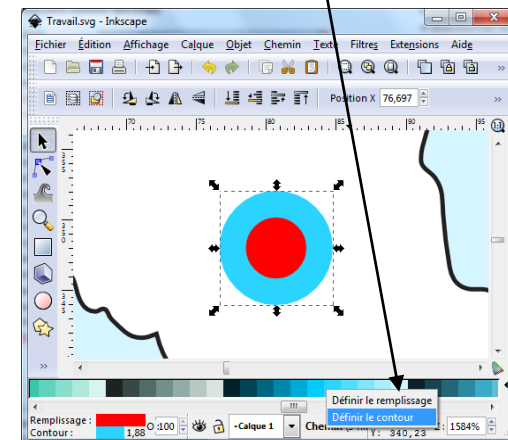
Travail.svg - Inkscape

Fichier Édition Affichage Calque Objet Chemin Texte Filtres Extensions Aide

Position X 76,697

70 75 80 85 90 95

Définir le remplissage
Définir le contour

Remplissage :
Contour : 1,88
O: 100
•Calque 1
Chem
Y: 340,23
Z: 1584%